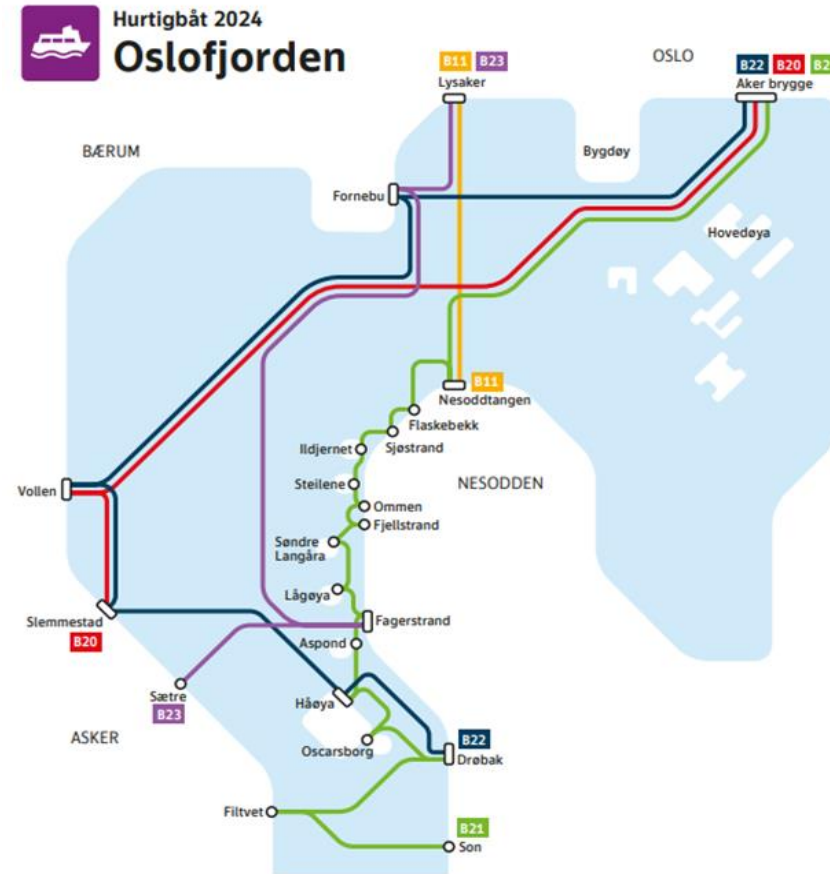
Hurtigbåt 2024
Oslofjorden

B11 B23
Lysaker

OSLO

B22 B20 B2
Aker brygge

BÆRUM

Bygdøy

Fornebu

Hovedøya

B11
Nesoddtangen

Flaskebekk

Ildjernet

Sjøstrand

Steilene

NESODDEN

Vollen

Ommen

Fjellstrand

Søndre Langåra

Lågøya

Slemmestad
B20

Fagerstrand

Aspond

Sætre
B23

Håøya

ASKER

B22
Drøbak

Oscarsborg

Filtvet

B21
Son